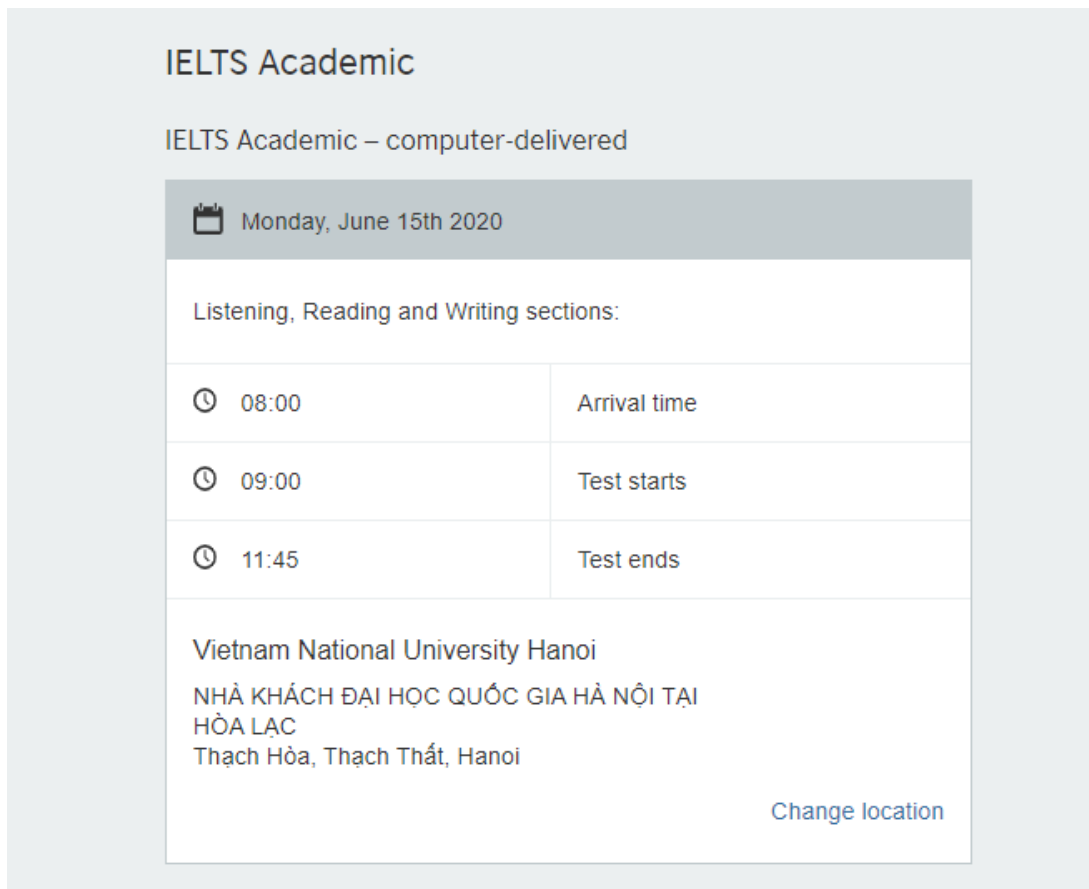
IELTS Academic

IELTS Academic – computer-delivered

Monday, June 15th 2020

Listening, Reading and Writing sections:

| | |
|---|---|
| 08:00 | Arrival time |
| 09:00 | Test starts |
| 11:45 | Test ends |

Vietnam National University Hanoi

NHÀ KHÁCH ĐẠI HỌC QUỐC GIA HÀ NỘI TẠI HÒA LẠC
Thạch Hòa, Thạch Thất, Hanoi

Change location